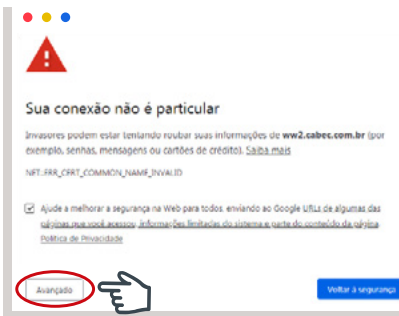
Sua conexão não é particular

Invasores podem estar tentando roubar suas informações de ww2.cabec.com.br (por exemplo, senhas, mensagens ou cartões de crédito). Saiba mais

NET::ERR_CERT_COMMON_NAME_INVALID

Ajude a melhorar a segurança na Web para todos, enviando ao Google URLs de algumas das páginas que você acessou, informações limitadas do sistema e parte do conteúdo da página. Política de Privacidade

Avançado

Voltar à segurança